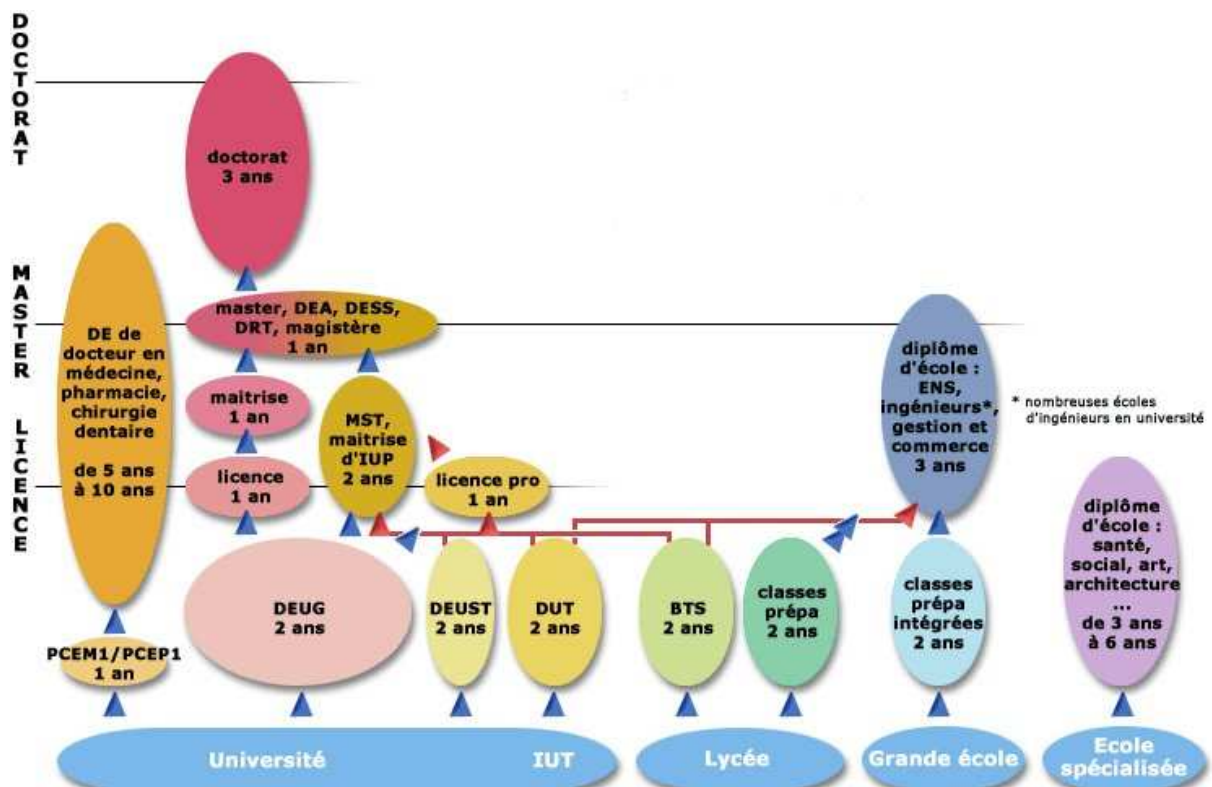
DOCTORAT

MASTER

LICENCE

doctorat 3 ans

DE de docteur en médecine, pharmacie, chirurgie dentaire

de 5 ans à 10 ans

master, DEA, DESS, DRT, magistère 1 an

maitrise 1 an

MST, maitrise d'IUP 2 ans

licence 1 an

licence pro 1 an

diplôme d'école : ENS, ingénieurs*, gestion et commerce 3 ans

* nombreuses écoles d'ingénieurs en université

diplôme d'école : santé, social, art, architecture ... de 3 ans à 6 ans

PCEM1/PCEP1 1 an

DEUG 2 ans

DEUST 2 ans

DUT 2 ans

BTS 2 ans

classes prépa 2 ans

classes prépa intégrées 2 ans

Université

IUT

Lycée

Grande école

Ecole spécialisée